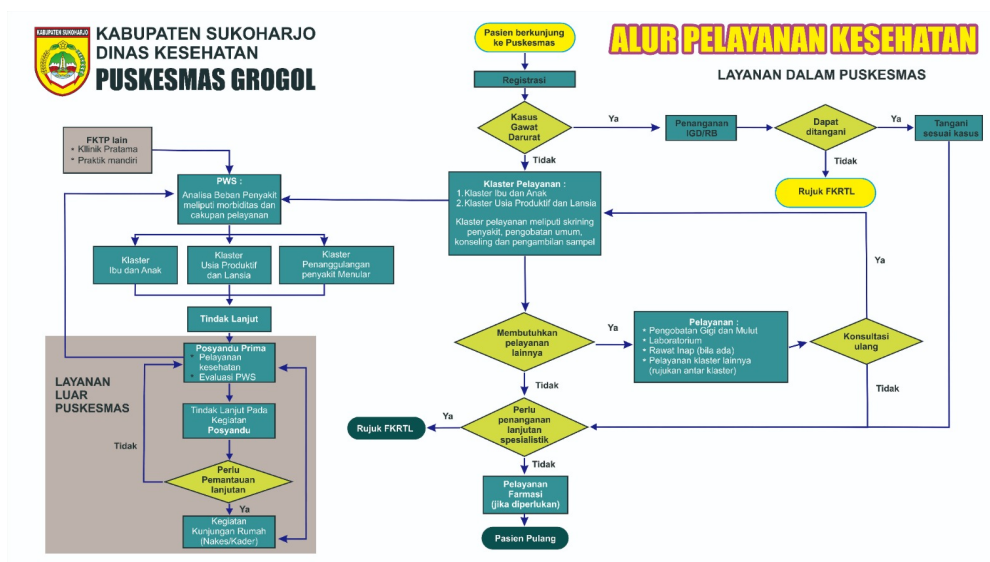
KABUPATEN SUKOHARJO

KABUPATEN SUKOHARJO
DINAS KESEHATAN
PUSKESMAS GROGOL

ALUR PELAYANAN KESEHATAN

LAYANAN DALAM PUSKESMAS

Pasien berkunjung ke Puskesmas

Registrasi

Kasus Gawat Darurat

Ya

Penanganan IGD/RB

Dapat ditangani

Ya

Tangani sesuai kasus

Tidak

Tidak

Rujuk FKRTL

FKTP lain
• Klinik Pratama
• Praktik mandiri

PWS :
Analisa Beban Penyakit meliputi morbiditas dan cakupan pelayanan

Klaster Pelayanan :
1.Klaster Ibu dan Anak
2.Klaster Usia Produktif dan Lansia

Klaster pelayanan meliputi skrining penyakit, pengobatan umum, konseling dan pengambilan sampel

Klaster Ibu dan Anak

Klaster Usia Produktif dan Lansia

Klaster Penanggulangan penyakit Menular

Ya

Tindak Lanjut

Membutuhkan pelayanan lainnya

Ya

Pelayanan :
• Pengobatan Gigi dan Mulut
• Laboratorium
• Rawat Inap (bila ada)
• Pelayanan klaster lainnya (rujukan antar klaster)

Konsultasi ulang

LAYANAN LUAR PUSKESMAS

Posyandu Prima
• Pelayanan kesehatan
• Evaluasi PWS

Tidak

Tidak

Ya

Rujuk FKRTL

Perlu penanganan lanjutan spesialistik

Tindak Lanjut Pada Kegiatan Posyandu

Tidak

Tidak

Perlu Pemantauan lanjutan

Pelayanan Farmasi (jika diperlukan)

Ya

Kegiatan Kunjungan Rumah (Nakes/Kader)

Pasien Pulang